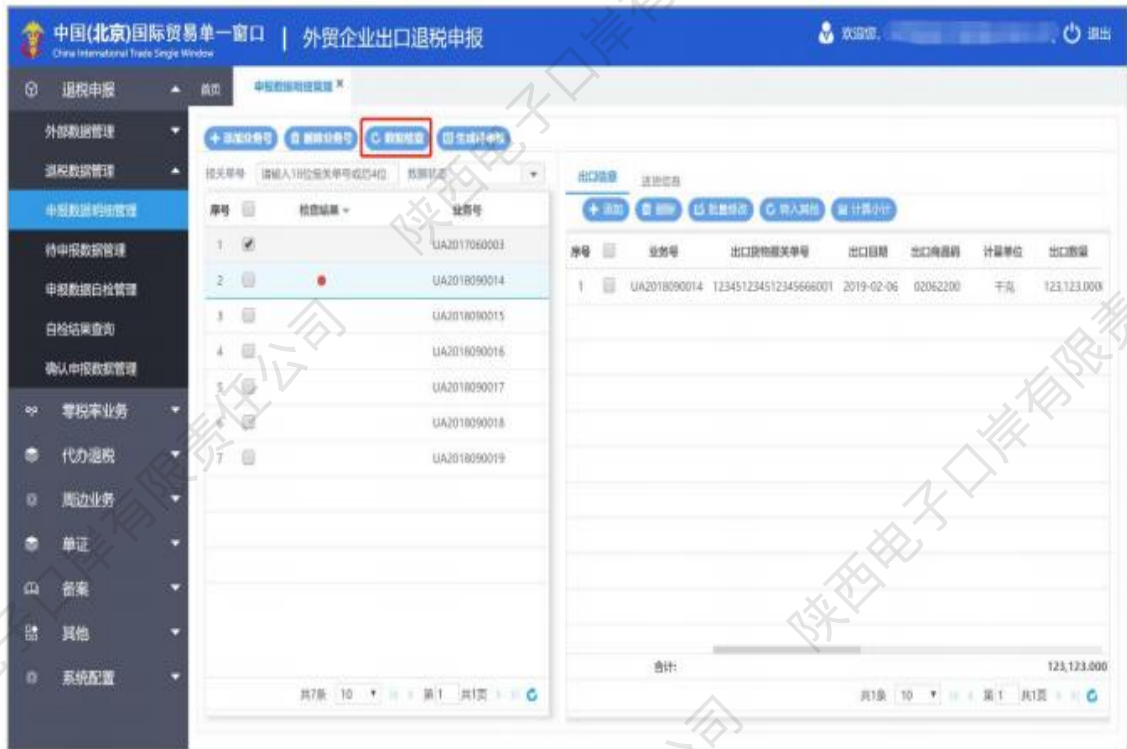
中国(北京)国际贸易单一窗口 | 外贸企业出口退税申报
China International Trade Single Window

欢迎您, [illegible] 退出

退税申报
外部数据管理
退税数据管理
申报数据明细管理
待申报数据管理
申报数据自检管理
自检结果查询
确认申报数据管理
零税率业务
代办退税
周边业务
单证
备案
其他
系统配置

首页 申报数据明细管理 ×

+ 添加业务号 删除业务号 数据检查 生成汇总表

报关单号 请输入18位报关单号或后4位 数据状态

| 序号 | | 检查结果 | 业务号 |
|---|---|---|---|
| 1 | ✔ | | UA2017060003 |
| 2 | | ● | UA2018090014 |
| 3 | | | UA2018090015 |
| 4 | | | UA2018090016 |
| 5 | | | UA2018090017 |
| 6 | | | UA2018090018 |
| 7 | | | UA2018090019 |

共7条 10 第1 共1页

出口信息 进货信息

+ 添加 删除 批量修改 导入其他 计算小计

| 序号 | | 业务号 | 出口货物报关单号 | 出口日期 | 出口商品码 | 计量单位 | 出口数量 |
|---|---|---|---|---|---|---|---|
| 1 | | UA2018090014 | 123451234512345666001 | 2019-02-06 | 02062200 | 千克 | 123,123.000 |

合计: 123,123.000

共1条 10 第1 共1页

陕西电子口岸有限责任公司